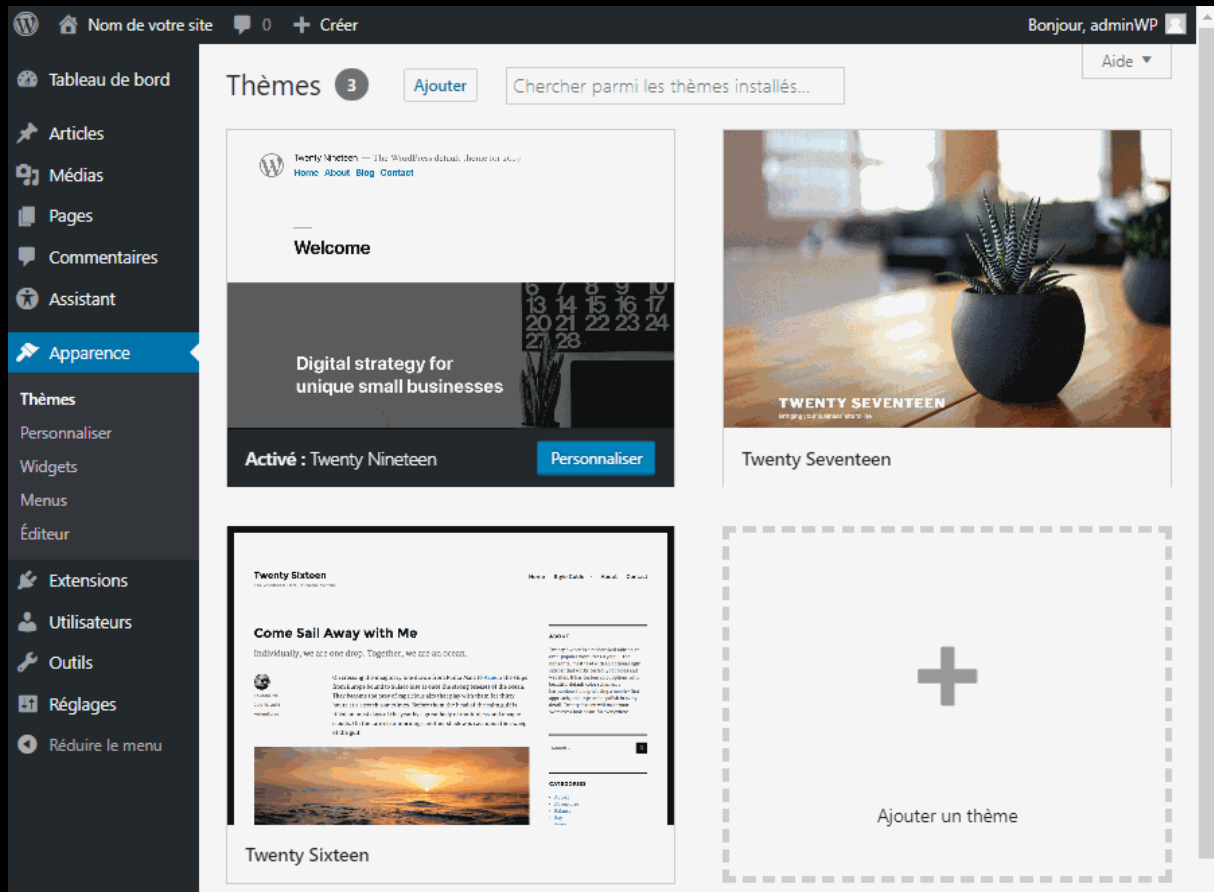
Nom de votre site 0 Créer

Bonjour, adminWP

Tableau de bord

Articles

Médias

Pages

Commentaires

Assistant

Apparence

Thèmes

Personnaliser

Widgets

Menus

Éditeur

Extensions

Utilisateurs

Outils

Réglages

Réduire le menu

Aide ▼

Thèmes 3 Ajouter Chercher parmi les thèmes installés...

Twenty Nineteen — The WordPress default theme for 2019

Home About Blog Contact

Welcome

Digital strategy for unique small businesses

6 7 8 9 10
13 14 15 16 17
20 21 22 23 24
27 28

Activé : Twenty Nineteen

Personnaliser

TWENTY SEVENTEEN

Bringing your business vision to life

Twenty Seventeen

Twenty Sixteen

Home Style Guide About Contact

Come Sail Away with Me

Individually, we are one drop. Together, we are an ocean.

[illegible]

Search

CATEGORIES

Twenty Sixteen

Ajouter un thème